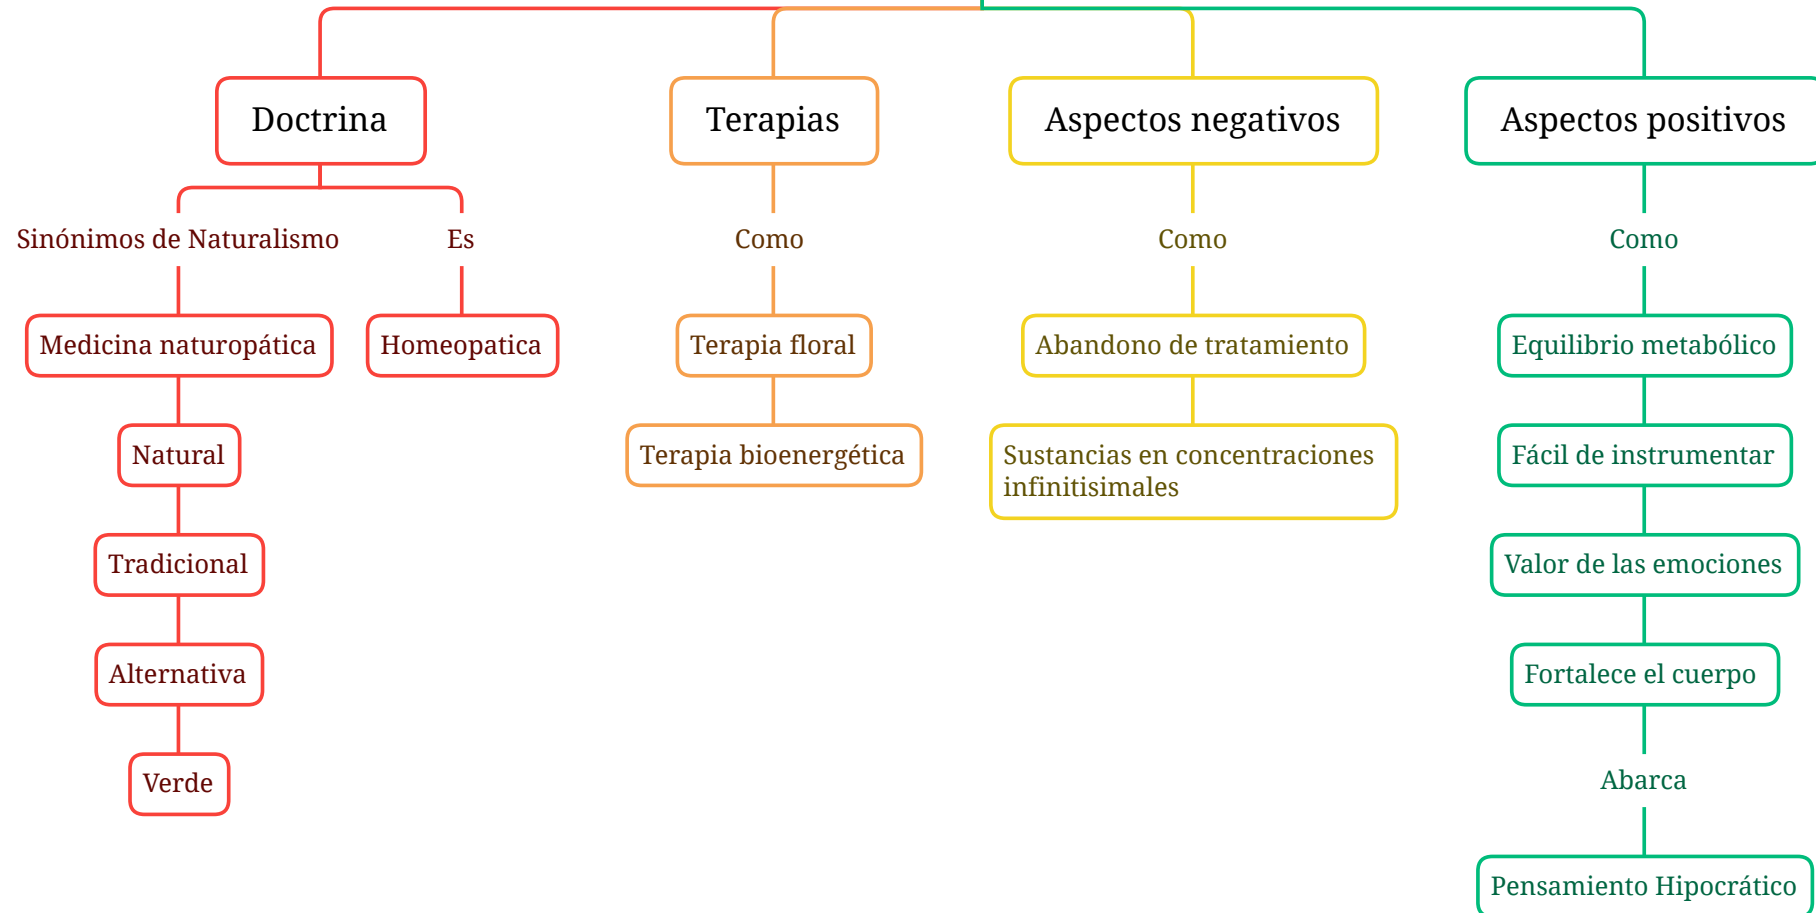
Doctrina

Sinónimos de Naturalismo

Medicina naturopática

Natural

Tradicional

Alternativa

Verde

Es

Homeopatica

Terapias

Como

Terapia floral

Terapia bioenergética

Aspectos negativos

Como

Abandono de tratamiento

Sustancias en concentraciones infinitisimales

Aspectos positivos

Como

Equilibrio metabólico

Fácil de instrumentar

Valor de las emociones

Fortalece el cuerpo

Abarca

Pensamiento Hipocrático